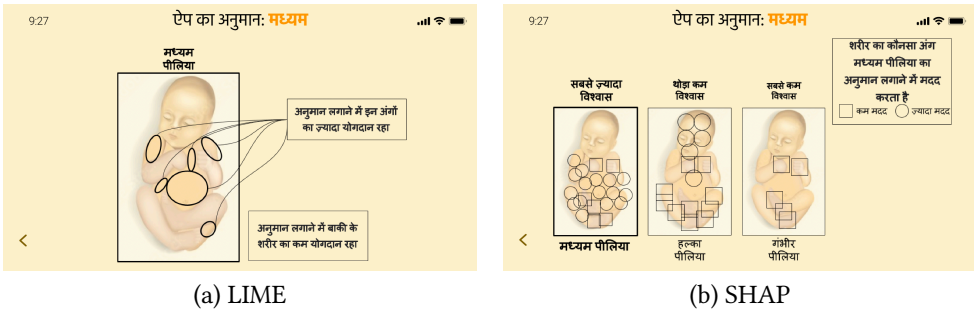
9:27

ऐप का अनुमान: मध्यम

मध्यम पीलिया

अनुमान लगाने में इन अंगों का ज़्यादा योगदान रहा

अनुमान लगाने में बाकी के शरीर का कम योगदान रहा

<

(a) LIME

9:27

ऐप का अनुमान: मध्यम

शरीर का कौनसा अंग मध्यम पीलिया का अनुमान लगाने में मदद करता है

कम मदद ज़्यादा मदद

सबसे ज़्यादा विश्वास

थोड़ा कम विश्वास

सबसे कम विश्वास

मध्यम पीलिया

हल्का पीलिया

गंभीर पीलिया

<

(b) SHAP